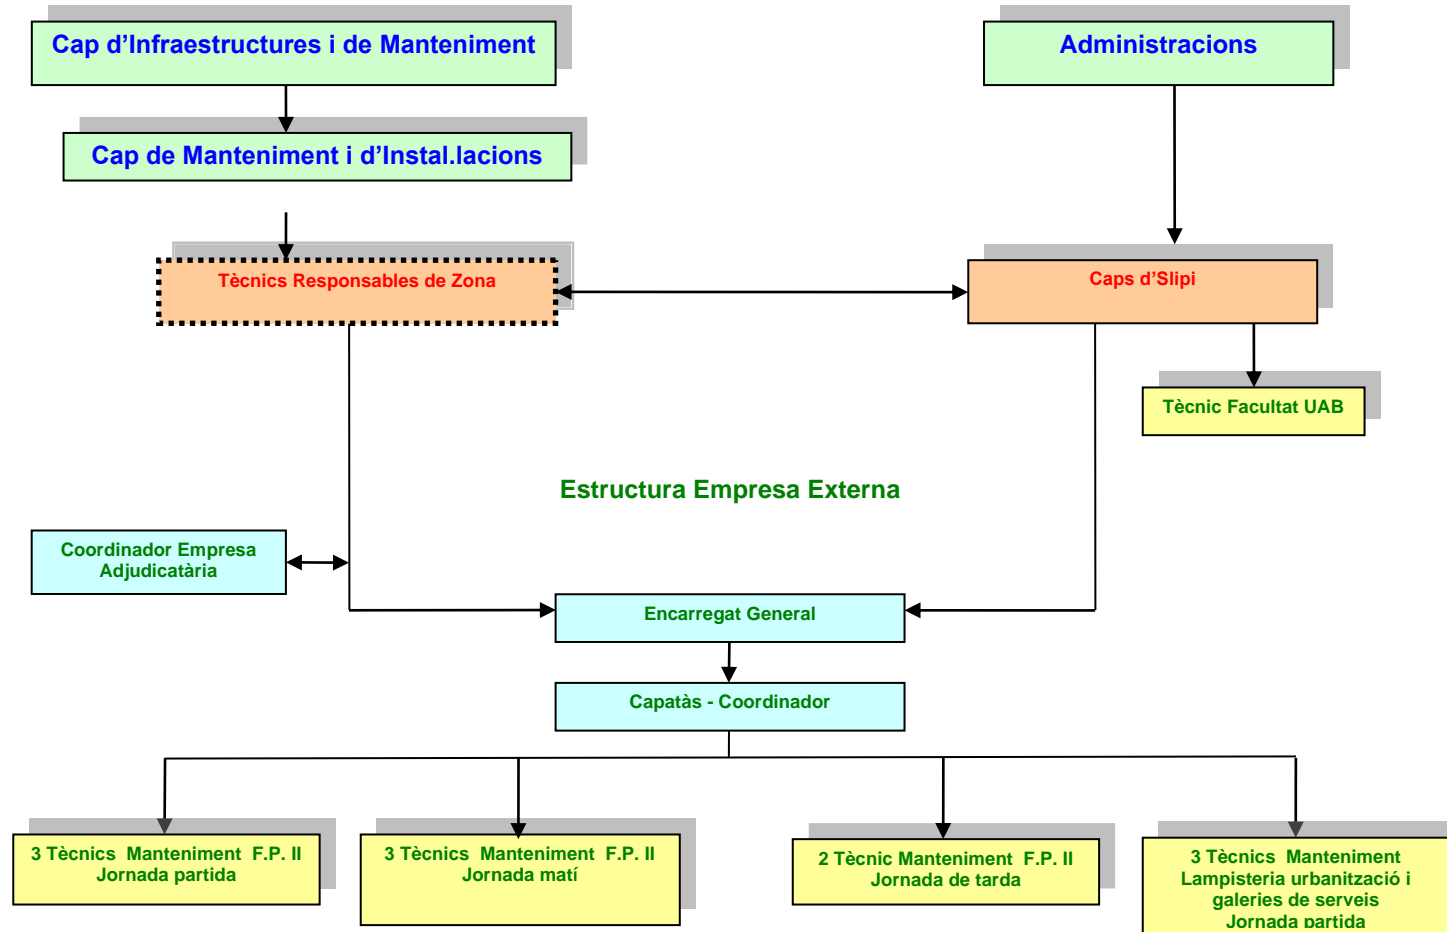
Cap d’Infraestructures i de Manteniment

Administracions

Cap de Manteniment i d’Instal.lacions

Tècnics Responsables de Zona

Caps d’Slipi

Tècnic Facultat UAB

Estructura Empresa Externa

Coordinador Empresa Adjudicatària

Encarregat General

Capatàs - Coordinador

3 Tècnics Manteniment F.P. II Jornada partida

3 Tècnics Manteniment F.P. II Jornada matí

2 Tècnic Manteniment F.P. II Jornada de tarda

3 Tècnics Manteniment Lampisteria urbanització i galeries de serveis Jornada partida